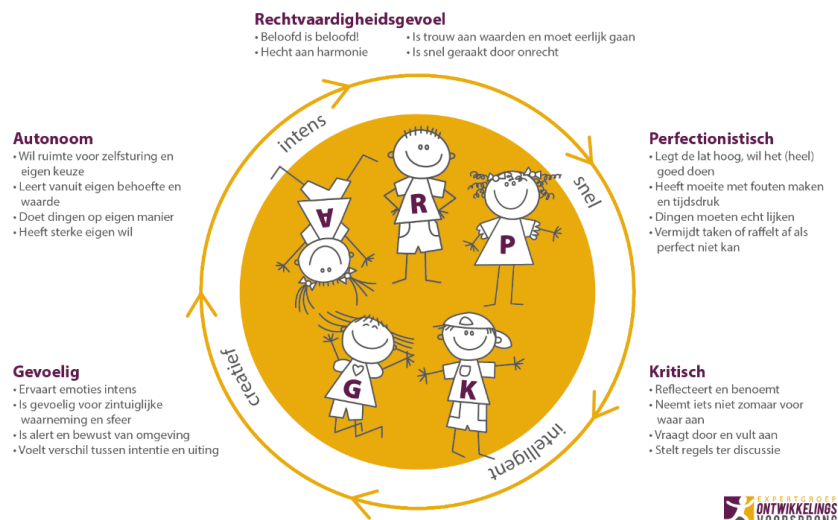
Rechtvaardigheidsgevoel
• Beloofd is beloofd!
• Hecht aan harmonie
• Is trouw aan waarden en moet eerlijk gaan
• Is snel geraakt door onrecht

Autonoom
• Wil ruimte voor zelfsturing en eigen keuze
• Leert vanuit eigen behoefte en waarde
• Doet dingen op eigen manier
• Heeft sterke eigen wil

Perfectionistisch
• Legt de lat hoog, wil het (heel) goed doen
• Heeft moeite met fouten maken en tijdsdruk
• Dingen moeten echt lijken
• Vermijdt taken of raffelt af als perfect niet kan

intens

snel

A

R

P

G

K

creatief

intelligent

Gevoelig
• Ervaart emoties intens
• Is gevoelig voor zintuiglijke waarneming en sfeer
• Is alert en bewust van omgeving
• Voelt verschil tussen intentie en uiting

Kritisch
• Reflecteert en benoemt
• Neemt iets niet zomaar voor waar aan
• Vraagt door en vult aan
• Stelt regels ter discussie

EXPERTGROEP ONTWIKKELINGS VOORSPRONG